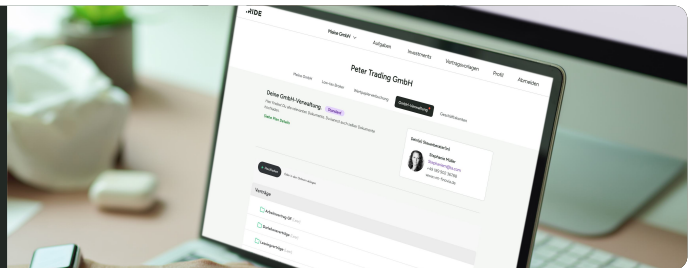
RIDE

Pfeine GmbH

Aufgaben

Investments

Vertragsvorlagen

Profil

Abmelden

Peter Trading GmbH

Pfeine GmbH

Lies die Briefe

Wertpapierverbuchung

GmbH-Verwaltung

Geschäftsbericht

Deine GmbH-Verwaltung

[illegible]

Stephanie Müller

Verträge

Arbeitsvertrag GF

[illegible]

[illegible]